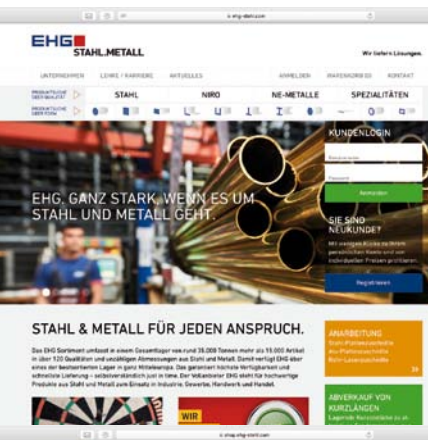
EHG STAHL.METALL

Wir liefern Lösungen.

UNTERNEHMEN LEHRE / KARRIERE AKTUELLES

ANMELDEN WARENKORB KONTAKT

STAHL NIRO NE-METALLE SPEZIALITÄTEN

EHG. GANZ STARK, WENN ES UM STAHL UND METALL GEHT.

KUNDENLOGIN

Anmelden

SIE SIND NEUKUNDE?

Registrieren

STAHL & METALL FÜR JEDEN ANSPRUCH.

Das EHG Sortiment umfasst in einem Gesamtlager von rund 35.000 Tonnen mehr als 15.000 Artikel in über 120 Qualitäten und unzähligen Abmessungen aus Stahl und Metall. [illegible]

ANARBEITUNG

ABVERKAUF VON KURZLÄNGEN

WIR